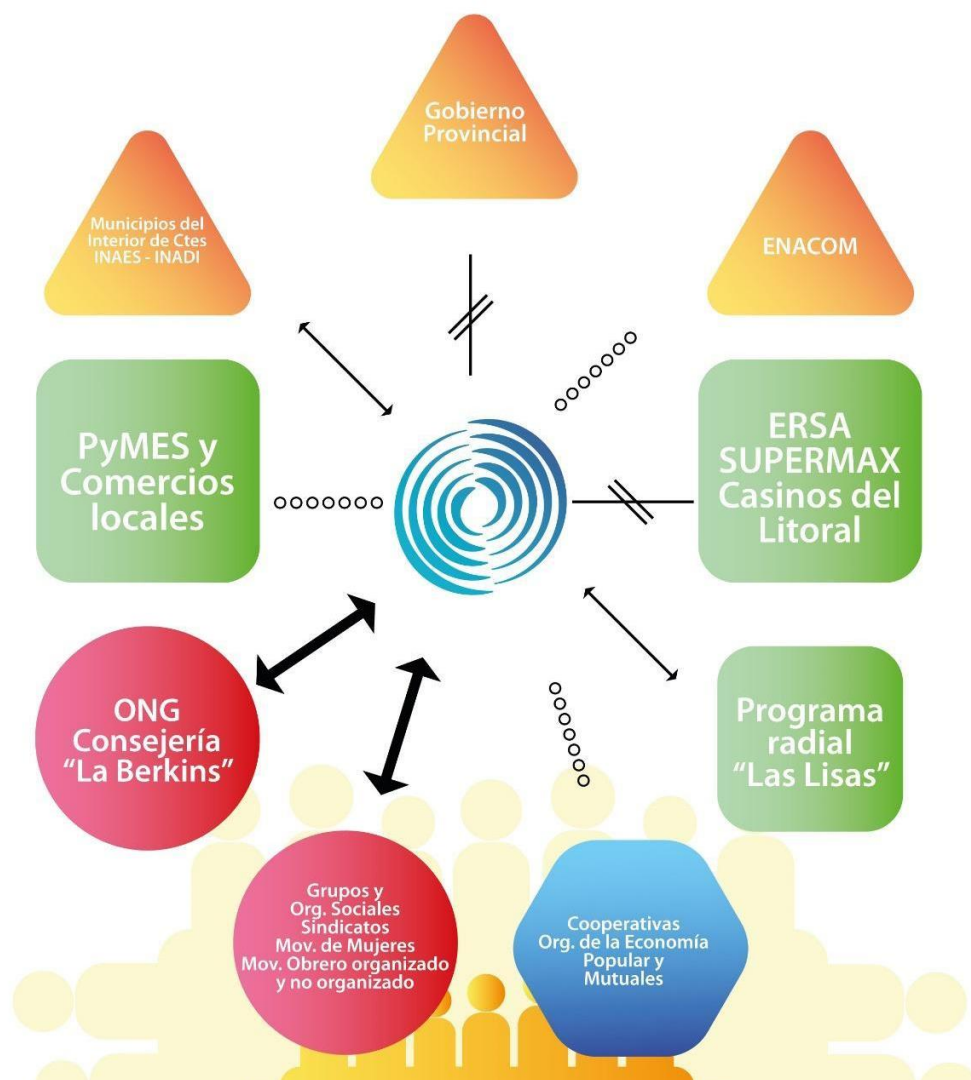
Gobierno Provincial

Municipios del Interior de Ctes INAES - INADI

ENACOM

PyMES y Comercios locales

ERSA SUPERMAX Casinos del Litoral

ONG Consejería "La Berkins"

Programa radial "Las Lisas"

Grupos y Org. Sociales Sindicatos Mov. de Mujeres Mov. Obrero organizado y no organizado

Cooperativas Org. de la Economía Popular y Mutuales